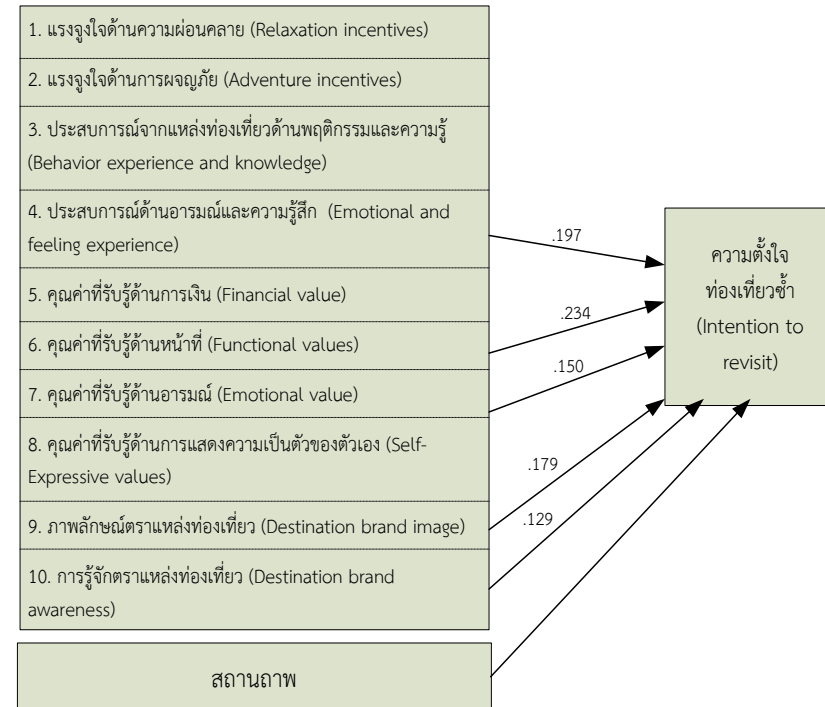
1. แรงจูงใจด้านความผ่อนคลาย (Relaxation incentives)

2. แรงจูงใจด้านการผจญภัย (Adventure incentives)

3. ประสบการณ์จากแหล่งท่องเที่ยวด้านพฤติกรรมและความรู้ (Behavior experience and knowledge)

4. ประสบการณ์ด้านอารมณ์และความรู้สึก (Emotional and feeling experience)

5. คุณค่าที่รับรู้ด้านการเงิน (Financial value)

6. คุณค่าที่รับรู้ด้านหน้าที่ (Functional values)

7. คุณค่าที่รับรู้ด้านอารมณ์ (Emotional value)

8. คุณค่าที่รับรู้ด้านการแสดงความเป็นตัวของตัวเอง (Self-Expressive values)

9. ภาพลักษณ์ตราแหล่งท่องเที่ยว (Destination brand image)

10. การรู้จักตราแหล่งท่องเที่ยว (Destination brand awareness)

สถานภาพ

.197

.234

.150

.179

.129

ความตั้งใจท่องเที่ยวซ้ำ (Intention to revisit)